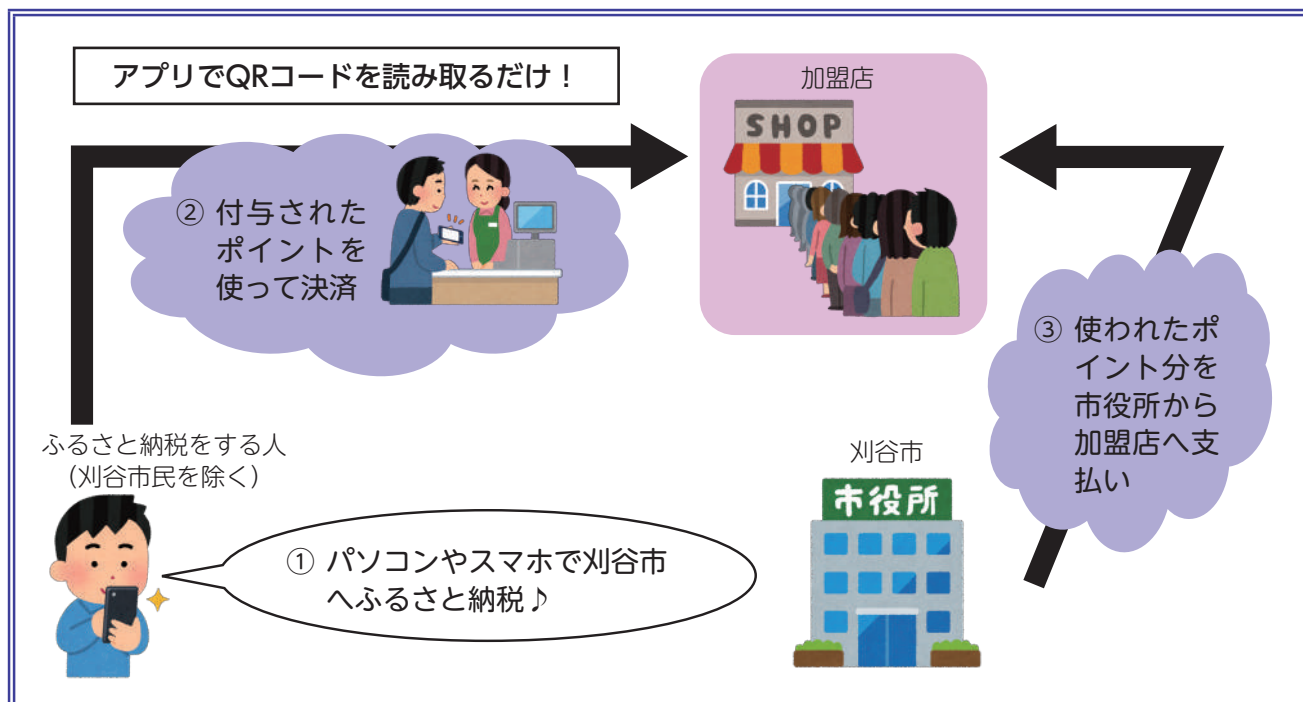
アプリでQRコードを読み取るだけ！

加盟店

SHOP

② 付与されたポイントを使って決済

③ 使われたポイント分を市役所から加盟店へ支払い

ふるさと納税をする人
（刈谷市民を除く）

刈谷市

市役所

① パソコンやスマホで刈谷市へふるさと納税♪